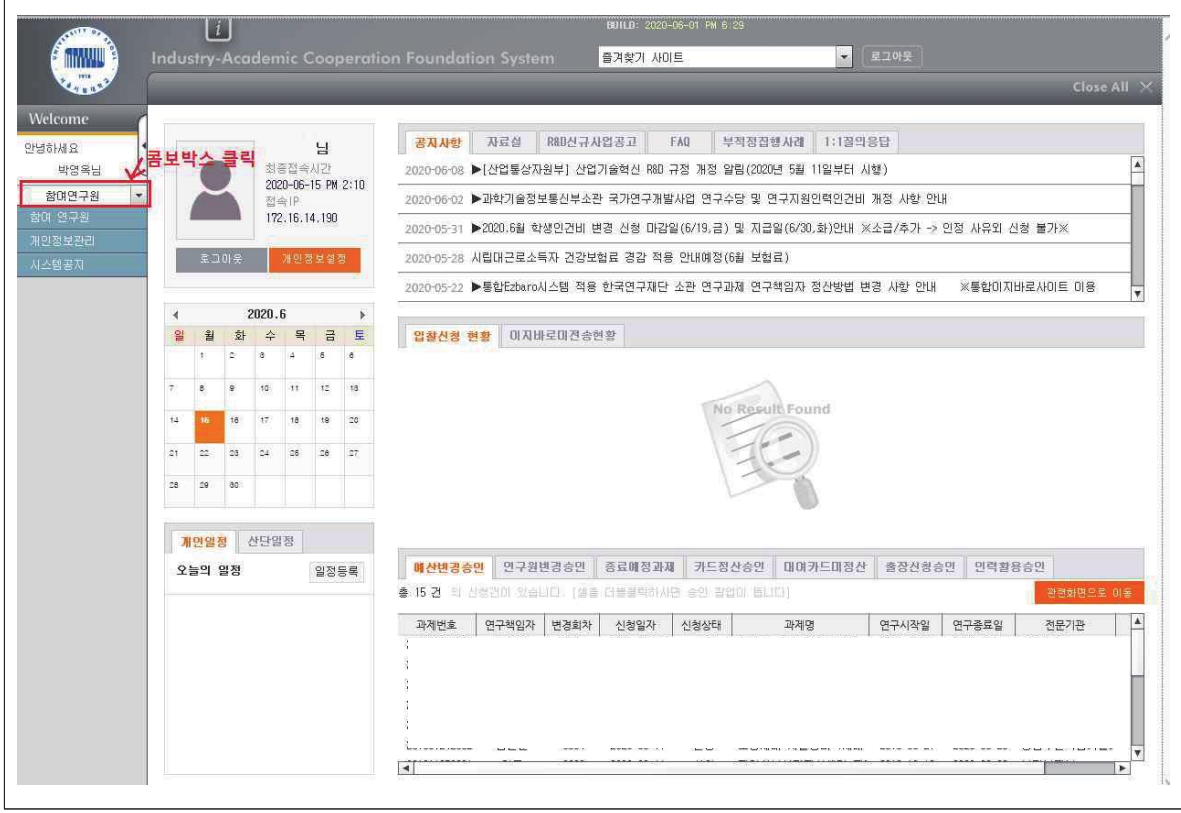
BUILD: 2020-06-01 PM 6:29

Industry-Academic Cooperation Foundation System

즐겨찾기 사이트

로그아웃

Close All

Welcome

안녕하세요
박영욱님

콤보박스 클릭

참여연구원
참여 연구원
개인정보관리
시스템공지

님
최종접속시간
2020-06-15 PM 2:10
접속IP
172.16.14.190

로그아웃
개인정보설정

2020.6

| 일 | 월 | 화 | 수 | 목 | 금 | 토 |
|---|---|---|---|---|---|---|
| | 1 | 2 | 3 | 4 | 5 | 6 |
| 7 | 8 | 9 | 10 | 11 | 12 | 13 |
| 14 | 15 | 16 | 17 | 18 | 19 | 20 |
| 21 | 22 | 23 | 24 | 25 | 26 | 27 |
| 28 | 29 | 30 | | | | |

개인일정 | 산단일정

오늘의 일정
일정등록

공지사항 | 자료실 | R&D신규사업공고 | FAQ | 부적정집행사례 | 1:1질의응답

2020-06-08 ▶[산업통상자원부] 산업기술혁신 R&D 규정 개정 알림(2020년 5월 11일부터 시행)
2020-06-02 ▶과학기술정보통신부소관 국가연구개발사업 연구수당 및 연구지원인력인건비 개정 사항 안내
2020-05-31 ▶2020.6월 학생인건비 변경 신청 마감일(6/19,금) 및 지급일(6/30,화)안내 ※소급/추가 -> 인정 사유외 신청 불가※
2020-05-28 시립대근로소득자 건강보험료 경감 적용 안내예정(6월 보험료)
2020-05-22 ▶통합Ezbaro시스템 적용 한국연구재단 소관 연구과제 연구책임자 정산방법 변경 사항 안내 ※통합이지바로사이트 이용

입찰신청 현황 | 이지바로미전송현황

No Result Found

예산변경승인 | 연구원변경승인 | 종료예정과제 | 카드정산승인 | 미여카드미정산 | 출장신청승인 | 인력활용승인

총 15 건 의 신청건이 있습니다. [셀을 더블클릭하시면 승인 절차이 됩니다]

관련화면으로 이동

| 과제번호 | 연구책임자 | 변경회차 | 신청일자 | 신청상태 | 과제명 | 연구시작일 | 연구종료일 | 전문기관 |
|---|---|---|---|---|---|---|---|---|
| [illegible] | | | | | | | | |